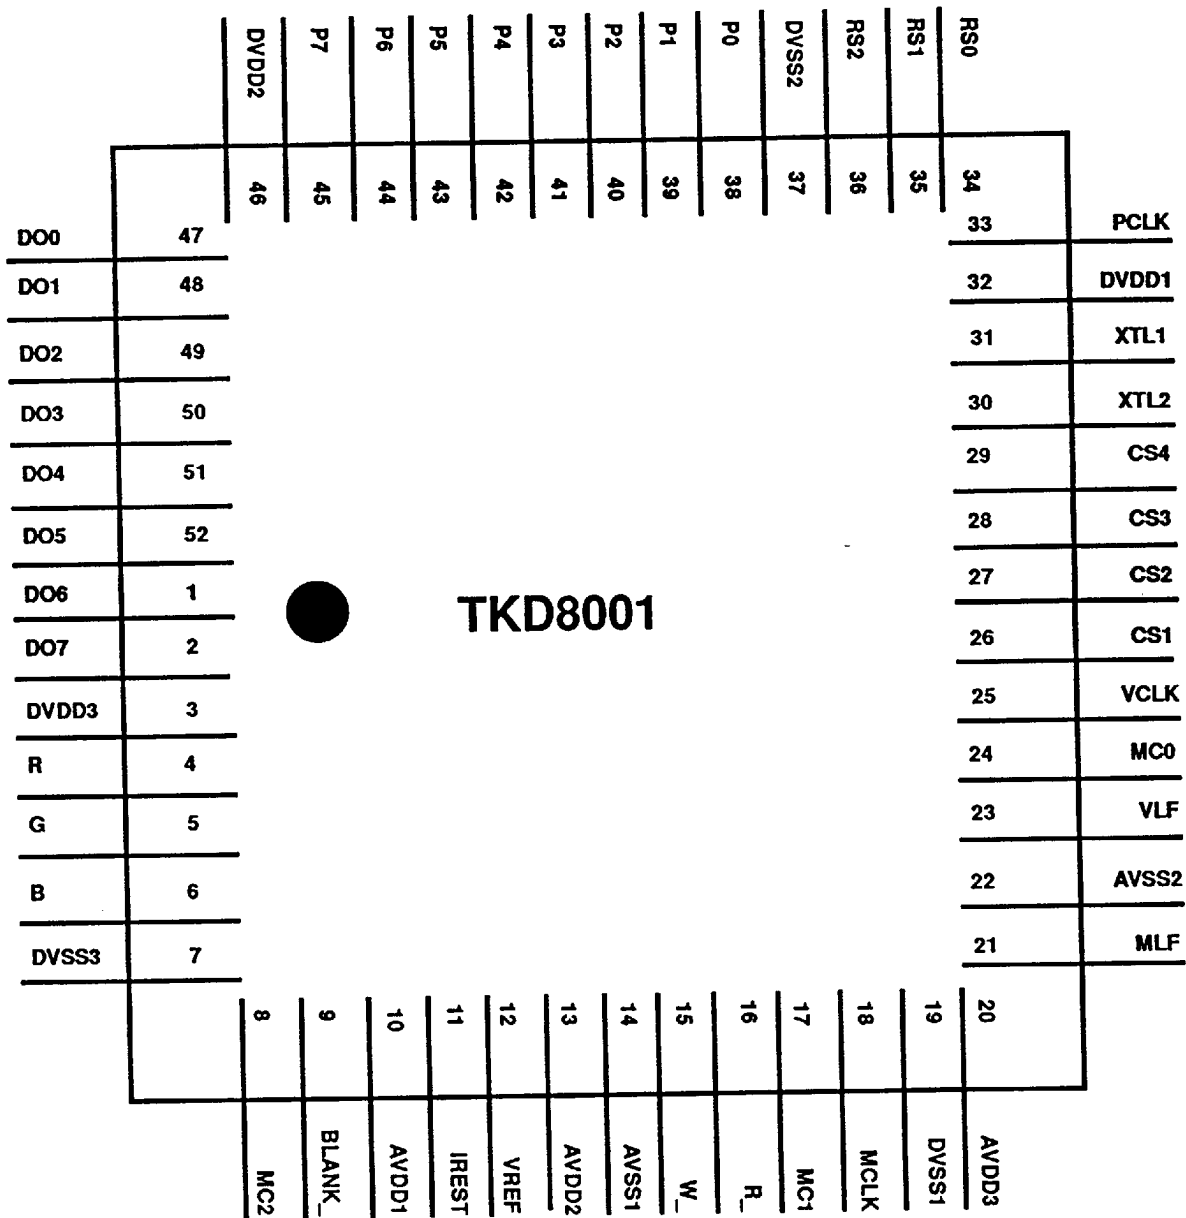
DVDD2 P7 P6 P5 P4 P3 P2 P1 P0 DVSS2 RS2 RS1 RS0

46 45 44 43 42 41 40 39 38 37 36 35 34

DO0 47
DO1 48
DO2 49
DO3 50
DO4 51
DO5 52
DO6 1
DO7 2
DVDD3 3
R 4
G 5
B 6
DVSS3 7

33 PCLK
32 DVDD1
31 XTL1
30 XTL2
29 CS4
28 CS3
27 CS2
26 CS1
25 VCLK
24 MC0
23 VLF
22 AVSS2
21 MLF

TKD8001

8 9 10 11 12 13 14 15 16 17 18 19 20

MC2 BLANK_ AVDD1 IREST VREF AVDD2 AVSS1 W_ R_ MC1 MCLK DVSS1 AVDD3